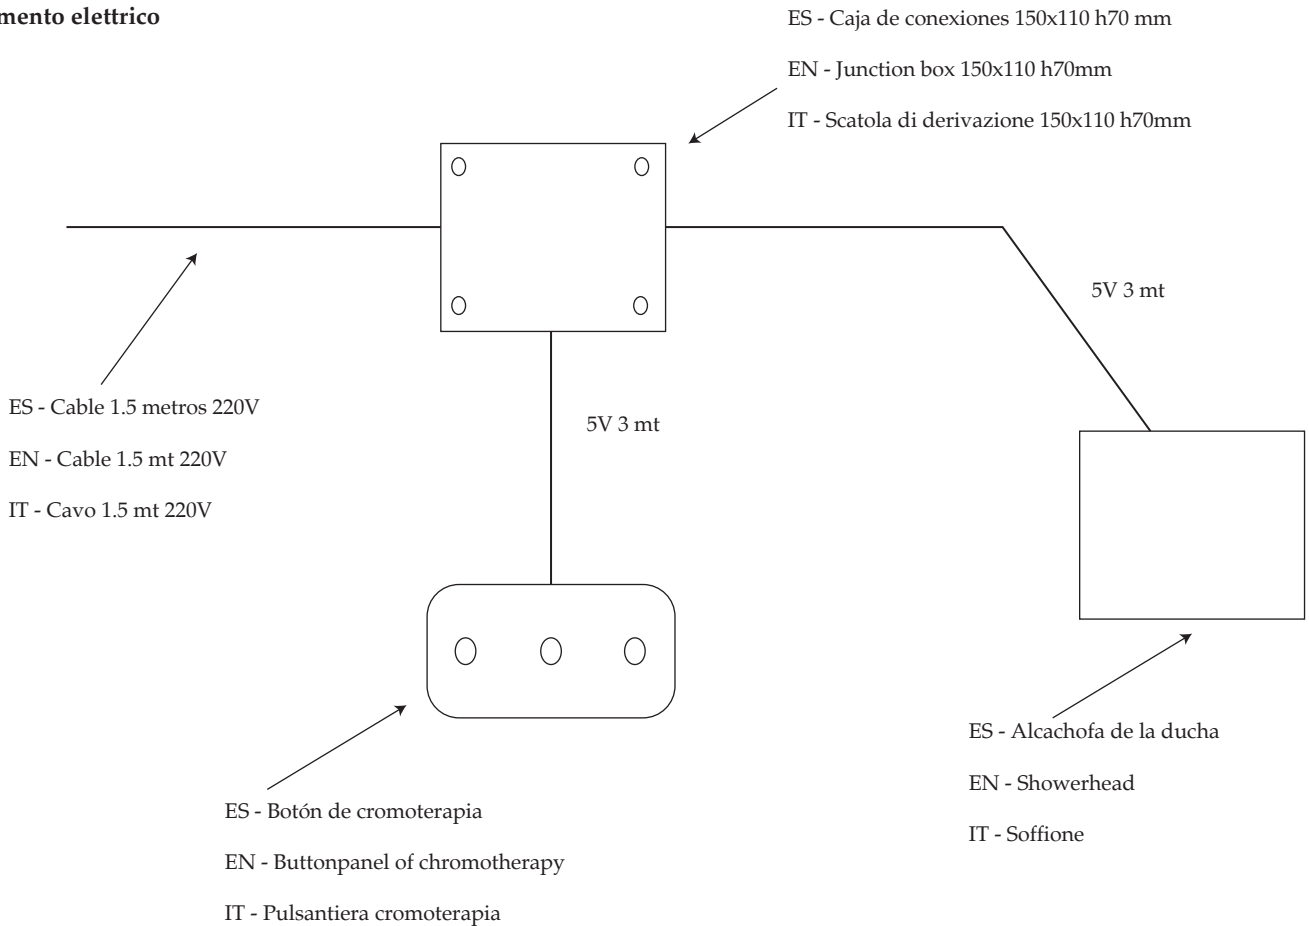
mento elettrico

ES - Caja de conexiones 150x110 h70 mm

EN - Junction box 150x110 h70mm

IT - Scatola di derivazione 150x110 h70mm

5V 3 mt

ES - Cable 1.5 metros 220V

EN - Cable 1.5 mt 220V

IT - Cavo 1.5 mt 220V

5V 3 mt

ES - Alcachofa de la ducha

EN - Showerhead

IT - Soffione

ES - Botón de cromoterapia

EN - Buttonpanel of chromotherapy

IT - Pulsantiera cromoterapia